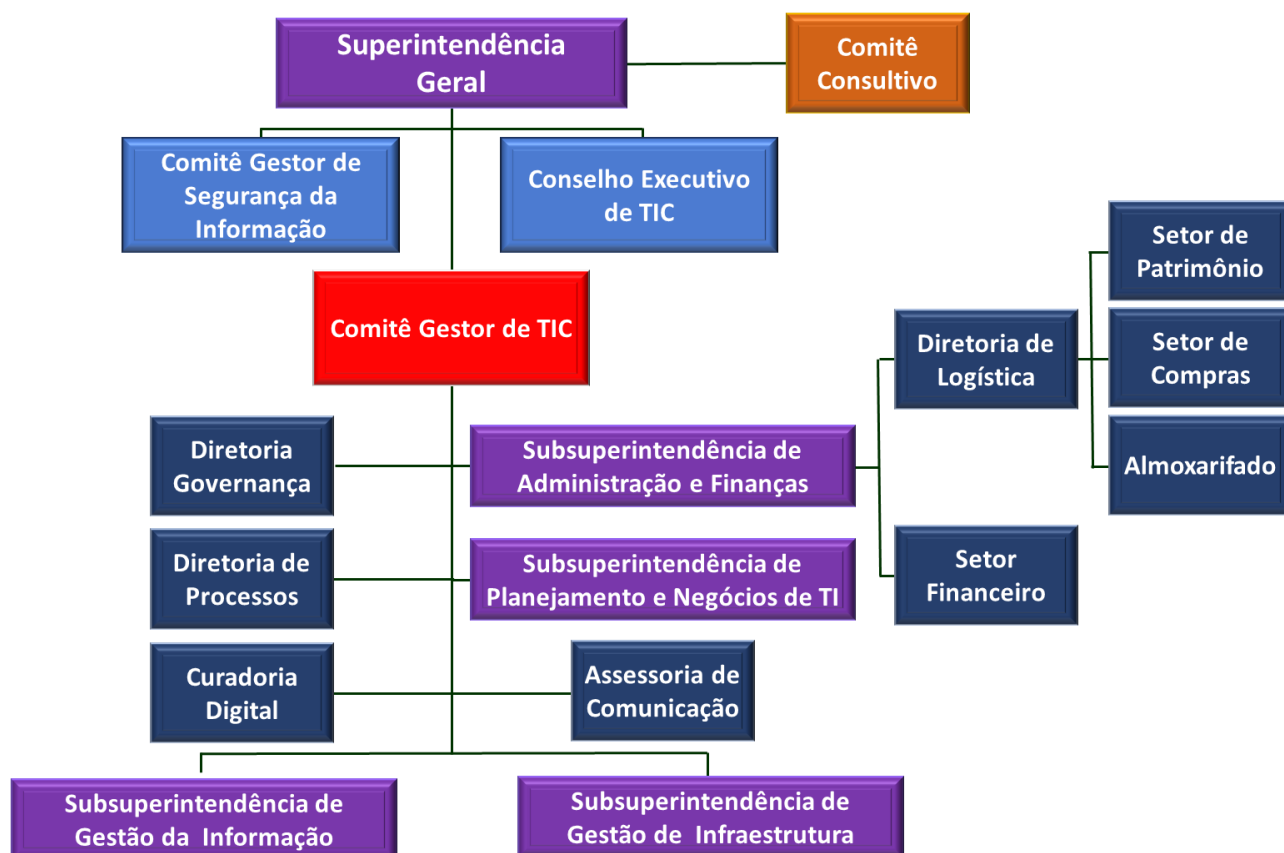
Superintendência Geral

Comitê Consultivo

Comitê Gestor de Segurança da Informação

Conselho Executivo de TIC

Comitê Gestor de TIC

Setor de Patrimônio

Diretoria de Logística

Setor de Compras

Almoxarifado

Diretoria Governança

Subsuperintendência de Administração e Finanças

Setor Financeiro

Diretoria de Processos

Subsuperintendência de Planejamento e Negócios de TI

Curadoria Digital

Assessoria de Comunicação

Subsuperintendência de Gestão da Informação

Subsuperintendência de Gestão de Infraestrutura